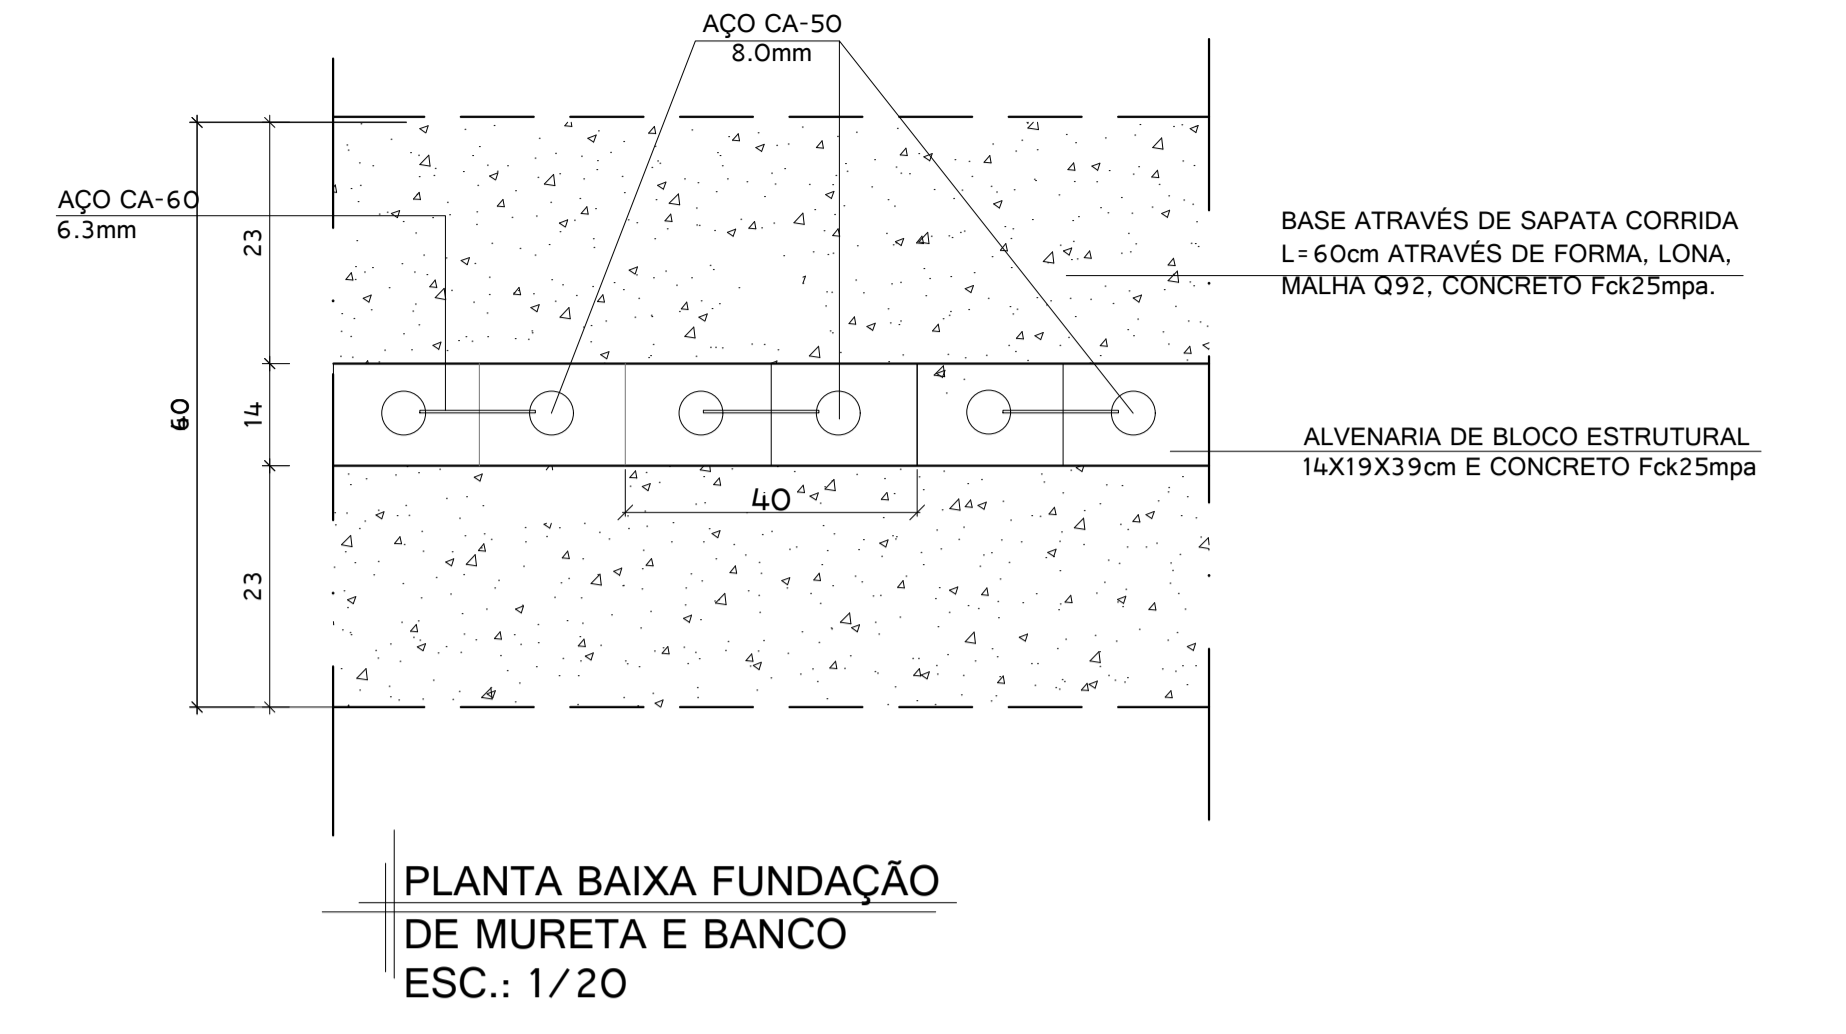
AÇO CA-50
8.0mm

AÇO CA-60
6.3mm

BASE ATRAVÉS DE SAPATA CORRIDA L=60cm ATRAVÉS DE FORMA, LONA, MALHA Q92, CONCRETO Fck25mpa.

60

23

14

23

40

ALVENARIA DE BLOCO ESTRUTURAL 14X19X39cm E CONCRETO Fck25mpa

PLANTA BAIXA FUNDAÇÃO
DE MURETA E BANCO
ESC.: 1/20